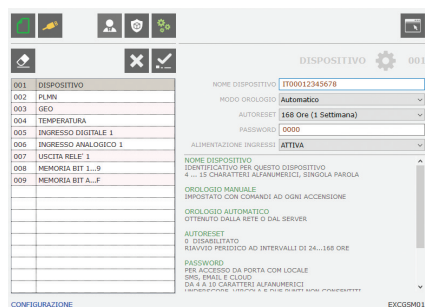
DISPOSITIVO 001

| 001 | DISPOSITIVO |
|---|---|
| 002 | PLMN |
| 003 | GEO |
| 004 | TEMPERATURA |
| 005 | INGRESSO DIGITALE 1 |
| 006 | INGRESSO ANALOGICO 1 |
| 007 | USCITA RELE' 1 |
| 008 | MEMORIA BIT 1...9 |
| 009 | MEMORIA BIT A...F |

NOME DISPOSITIVO IT00012345678
MODO OROLOGIO Automatico
AUTORESET 168 Ore (1 Settimana)
PASSWORD 0000
ALIMENTAZIONE INGRESSI ATTIVA

NOME DISPOSITIVO
IDENTIFICATIVO PER QUESTO DISPOSITIVO
4 ... 15 CHARATTERI ALFANUMERICI, SINGOLA PAROLA

OROLOGIO MANUALE
IMPOSTATO CON COMANDI AD OGNI ACCENSIONE

OROLOGIO AUTOMATICO
OTTENUTO DALLA RETE O DAL SERVER

AUTORESET
0 DISABILITATO
RIAVVIO PERIDICO AD INTERVALLI DI 24...168 ORE

PASSWORD
PER ACCESSO DA PORTA CON LOCALE
SMS, EMAIL E CLOUD
DA 4 A 10 CARATTERI ALFANUMERICI
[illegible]

CONFIGURAZIONE
EXCGSM01